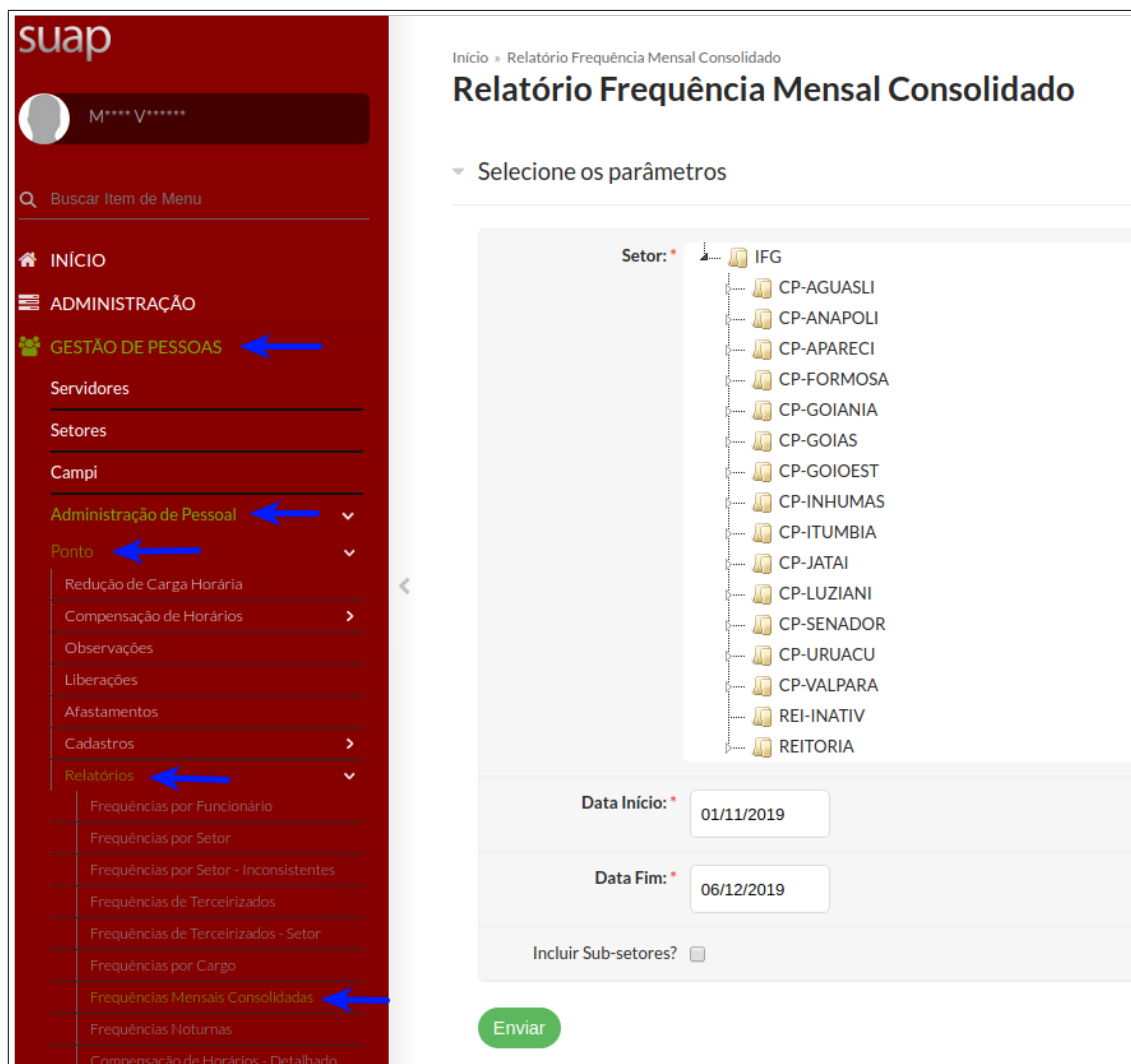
suap

M**** V******

Buscar Item de Menu

INÍCIO
ADMINISTRAÇÃO
GESTÃO DE PESSOAS
Servidores
Setores
Campi
Administração de Pessoal
Ponto
Redução de Carga Horária
Compensação de Horários
Observações
Liberações
Afastamentos
Cadastros
Relatórios
Frequências por Funcionário
Frequências por Setor
Frequências por Setor - Inconsistentes
Frequências de Terceirizados
Frequências de Terceirizados - Setor
Frequências por Cargo
Frequências Mensais Consolidadas
Frequências Noturnas
Compensação de Horários - Detalhado

Início » Relatório Frequência Mensal Consolidado

Relatório Frequência Mensal Consolidado

Selecione os parâmetros

Setor: *
IFG
CP-AGUASLI
CP-ANAPOLI
CP-APARECI
CP-FORMOSA
CP-GOIANIA
CP-GOIAS
CP-GOIOEST
CP-INHUMAS
CP-ITUMBIA
CP-JATAI
CP-LUZIANI
CP-SENADOR
CP-URUACU
CP-VALPARA
REI-INATIV
REITORIA

Data Início: * 01/11/2019

Data Fim: * 06/12/2019

Incluir Sub-setores?

Enviar